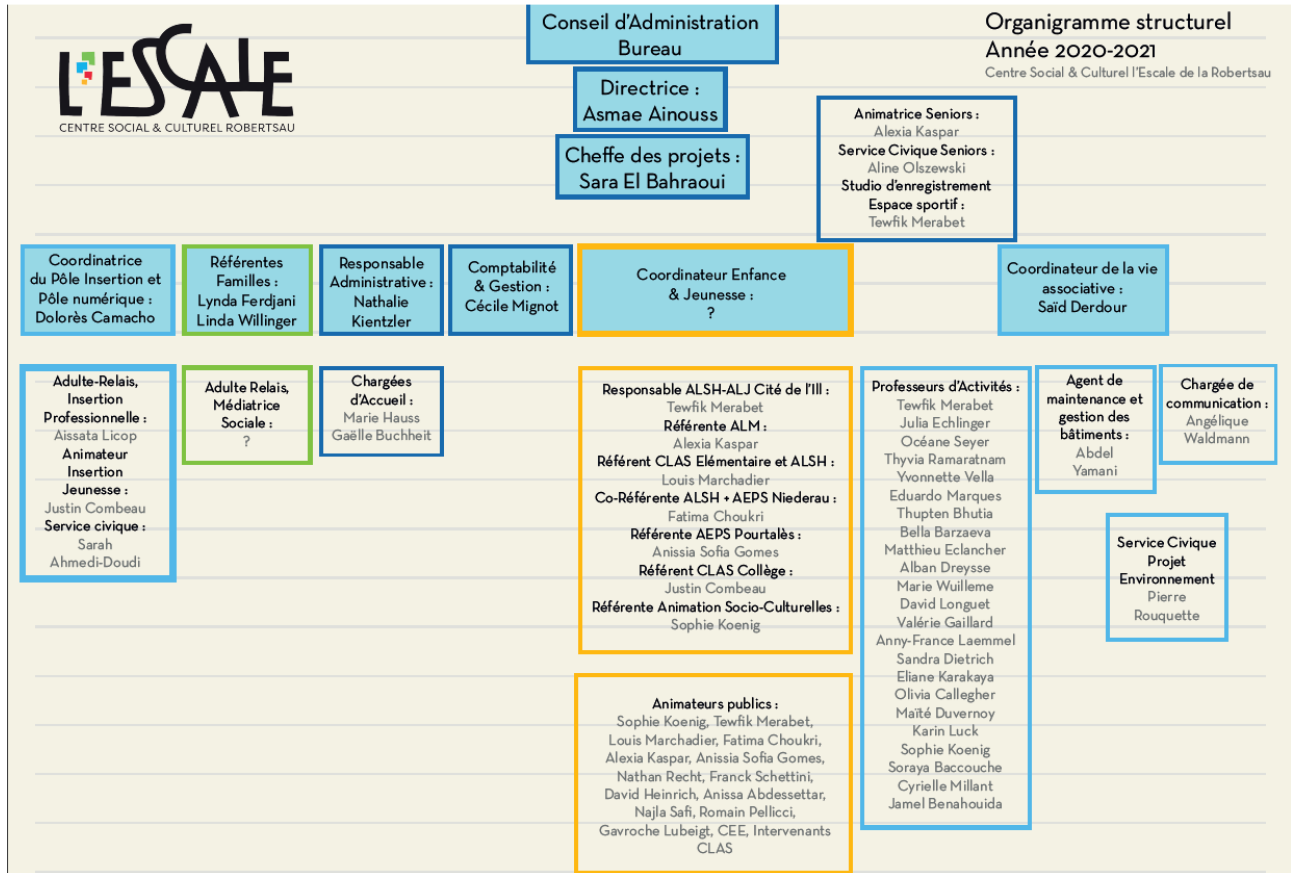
L'ESCALE
CENTRE SOCIAL & CULTUREL ROBERTSAU

Conseil d'Administration
Bureau

Directrice :
Asmae Ainouss

Cheffe des projets :
Sara El Bahraoui

Organigramme structurel
Année 2020-2021
Centre Social & Culturel l'Escale de la Robertsau

Animatrice Seniors :
Alexia Kaspar
Service Civique Seniors :
Aline Olszewski
Studio d'enregistrement
Espace sportif :
Tewfik Merabet

Coordinatrice du Pôle Insertion et Pôle numérique : Dolorès Camacho

Référentes Familles : Lynda Ferdjani Linda Willinger

Responsable Administrative : Nathalie Kientzler

Comptabilité & Gestion : Cécile Mignot

Coordinateur Enfance & Jeunesse : ?

Coordinateur de la vie associative : Saïd Derdour

Adulte-Relais, Insertion Professionnelle :
Aissata Licop
Animateur Insertion Jeunesse :
Justin Combeau
Service civique :
Sarah Ahmedi-Doudi

Adulte Relais, Médiatrice Sociale :
?

Chargées d'Accueil :
Marie Hauss
Gaëlle Buchheit

Responsable ALSH-ALJ Cité de l'Ill :
Tewfik Merabet
Référente ALM :
Alexia Kaspar
Référent CLAS Elémentaire et ALSH :
Louis Marchadier
Co-Référente ALSH + AEPS Niederau :
Fatima Choukri
Référente AEPS Pourtalès :
Anissia Sofia Gomes
Référent CLAS Collège :
Justin Combeau
Référente Animation Socio-Culturelles :
Sophie Koenig

Professeurs d'Activités :
Tewfik Merabet
Julia Echlinger
Océane Seyer
Thyvia Ramaratnam
Yvonnette Vella
Eduardo Marques
Thupten Bhutia
Bella Barzaeva
Matthieu Eclancher
Alban Dreysse
Marie Wuilleme
David Longuet
Valérie Gaillard
Anny-France Laemmel
Sandra Dietrich
Eliane Karakaya
Olivia Callegher
Maïté Duvernoy
Karin Luck
Sophie Koenig
Soraya Baccouche
Cyrielle Millant
Jamel Benahouida

Agent de maintenance et gestion des bâtiments :
Abdel Yamani

Chargée de communication :
Angélique Waldmann

Service Civique Projet Environnement
Pierre Rouquette

Animateurs publics :
Sophie Koenig, Tewfik Merabet, Louis Marchadier, Fatima Choukri, Alexia Kaspar, Anissia Sofia Gomes, Nathan Recht, Franck Schettini, David Heinrich, Anissa Abdessettar, Najla Safi, Romain Pellicci, Gavroche Lubeigt, CEE, Intervenants CLAS